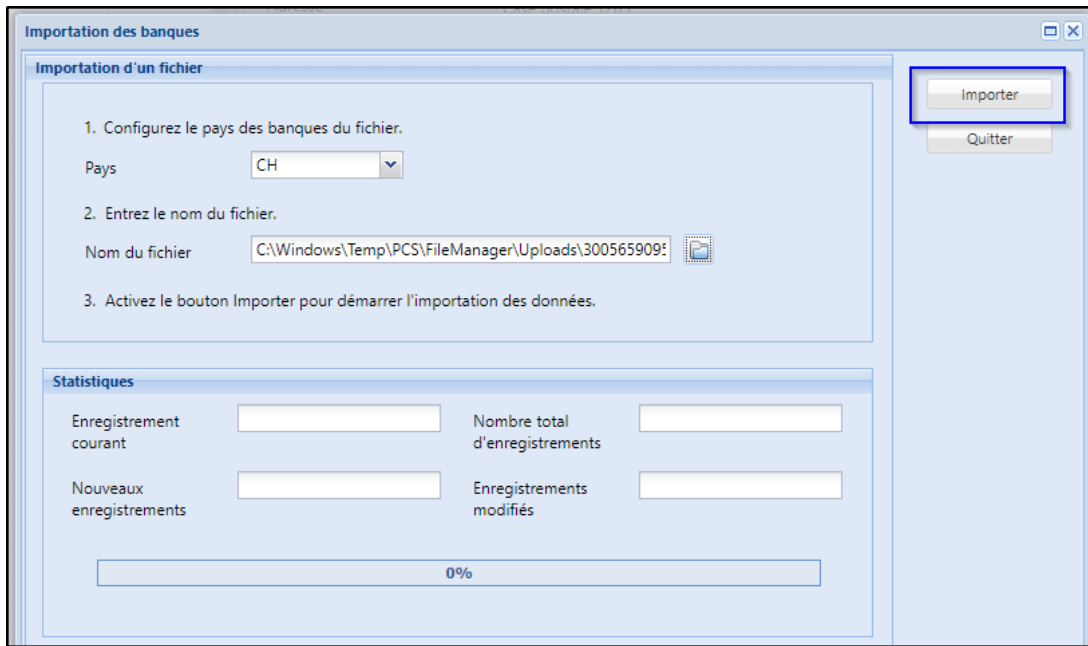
Importation des banques

Importation d'un fichier

1. Configurez le pays des banques du fichier.

Pays CH

2. Entrez le nom du fichier.

Nom du fichier C:\Windows\Temp\PCS\FileManager\Uploads\300565909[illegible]

3. Activez le bouton Importer pour démarrer l'importation des données.

Importer

Quitter

Statistiques

Enregistrement courant

Nombre total d'enregistrements

Nouveaux enregistrements

Enregistrements modifiés

0%